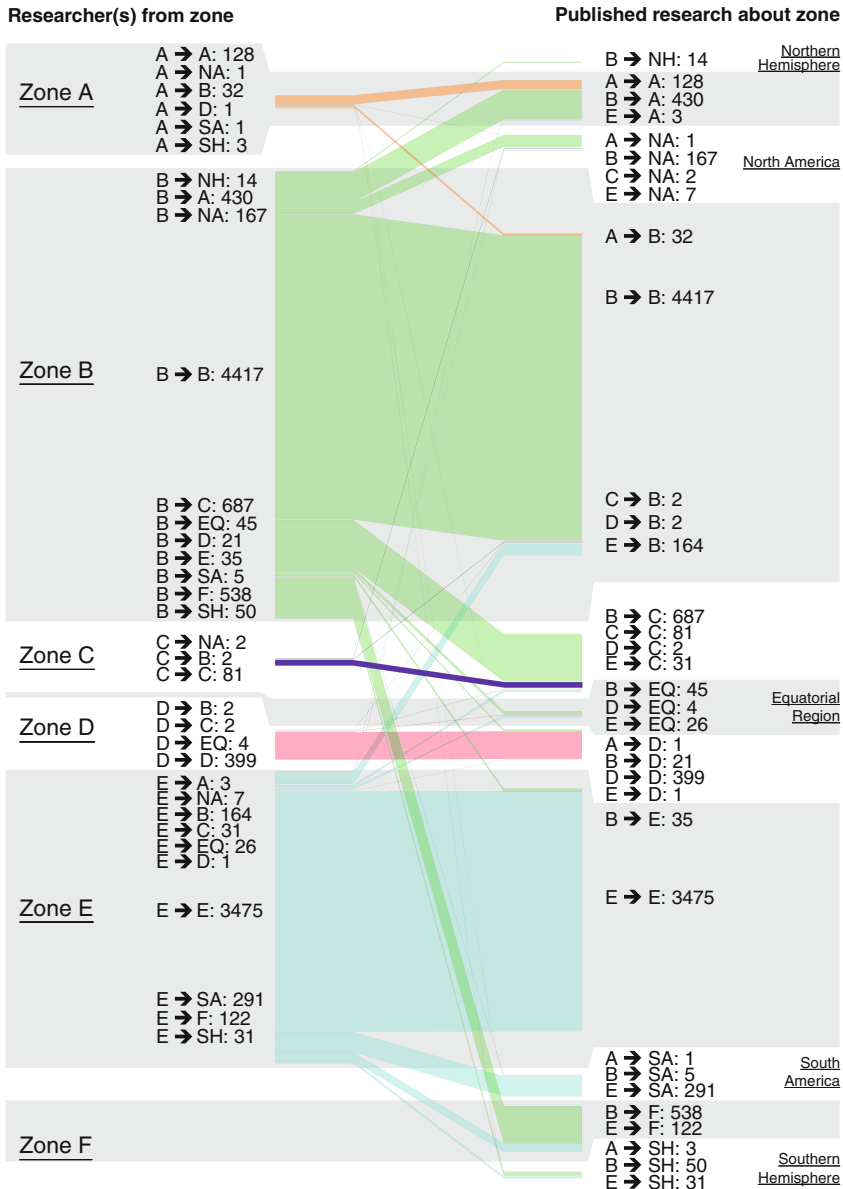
Researcher(s) from zone

Published research about zone

Zone A
A ➔ A: 128
A ➔ NA: 1
A ➔ B: 32
A ➔ D: 1
A ➔ SA: 1
A ➔ SH: 3

Zone B
B ➔ NH: 14
B ➔ A: 430
B ➔ NA: 167
B ➔ B: 4417
B ➔ C: 687
B ➔ EQ: 45
B ➔ D: 21
B ➔ E: 35
B ➔ SA: 5
B ➔ F: 538
B ➔ SH: 50

Zone C
C ➔ NA: 2
C ➔ B: 2
C ➔ C: 81

Zone D
D ➔ B: 2
D ➔ C: 2
D ➔ EQ: 4
D ➔ D: 399

Zone E
E ➔ A: 3
E ➔ NA: 7
E ➔ B: 164
E ➔ C: 31
E ➔ EQ: 26
E ➔ D: 1
E ➔ E: 3475
E ➔ SA: 291
E ➔ F: 122
E ➔ SH: 31

Zone F

B ➔ NH: 14
Northern Hemisphere
A ➔ A: 128
B ➔ A: 430
E ➔ A: 3
A ➔ NA: 1
B ➔ NA: 167
C ➔ NA: 2
E ➔ NA: 7
North America
A ➔ B: 32
B ➔ B: 4417
C ➔ B: 2
D ➔ B: 2
E ➔ B: 164
B ➔ C: 687
C ➔ C: 81
D ➔ C: 2
E ➔ C: 31
B ➔ EQ: 45
D ➔ EQ: 4
E ➔ EQ: 26
Equatorial Region
A ➔ D: 1
B ➔ D: 21
D ➔ D: 399
E ➔ D: 1
B ➔ E: 35
E ➔ E: 3475
A ➔ SA: 1
B ➔ SA: 5
E ➔ SA: 291
South America
B ➔ F: 538
E ➔ F: 122
A ➔ SH: 3
B ➔ SH: 50
E ➔ SH: 31
Southern Hemisphere